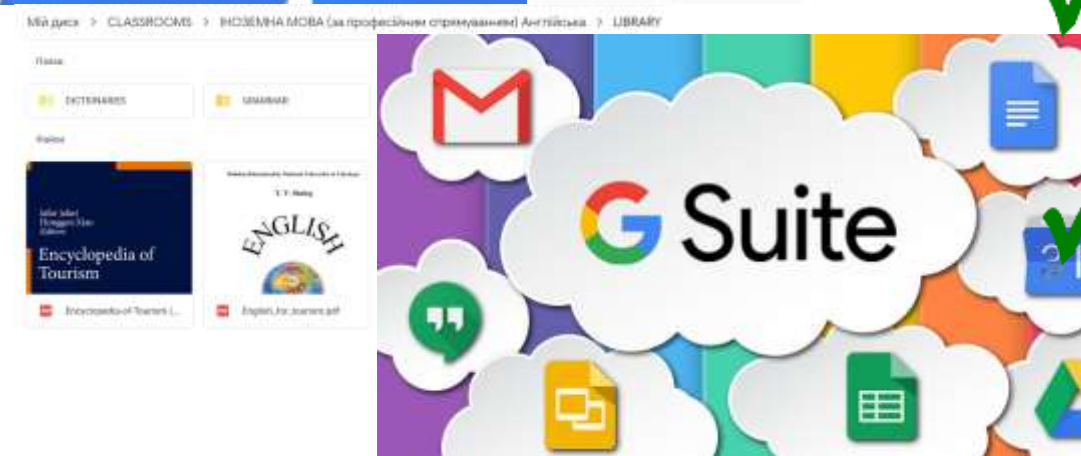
Мій диск > CLASSROOMS > ІНОЗЕМНА МОВА (за професійним спрямуванням) Англійська > LIBRARY

Папки

DICTIONARIES

GRAMMAR

Файли

Jafar Jafari Honggen Xiao Editors

Encyclopedia of Tourism

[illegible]

T. V. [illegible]

ENGLISH

Encyclopedia-of-Tourism-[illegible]

English_for_tourism.pdf

G Suite